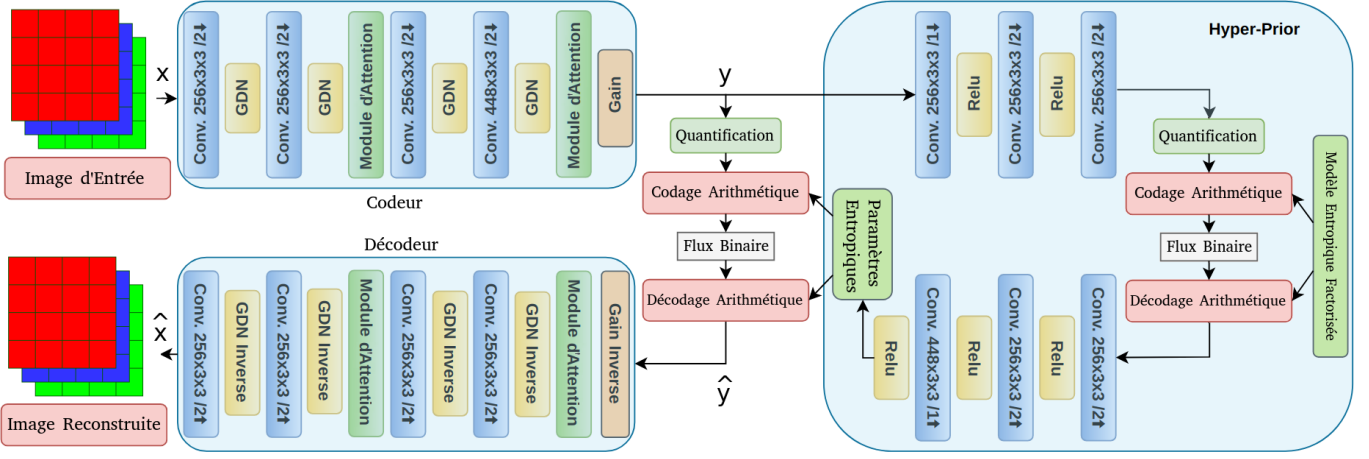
Image d'Entrée

x

Conv. 256x3x3 /2↓
GDN
Conv. 256x3x3 /2↓
GDN
Module d'Attention
Conv. 256x3x3 /2↓
GDN
Conv. 448x3x3 /2↓
GDN
Module d'Attention
Gain

Codeur

y

Quantification
Codage Arithmétique
Flux Binaire
Décodage Arithmétique

Paramètres Entropiques

Hyper-Prior

Conv. 256x3x3 /1↓
Relu
Conv. 256x3x3 /2↓
Relu
Conv. 256x3x3 /2↓

Quantification
Codage Arithmétique
Flux Binaire
Décodage Arithmétique

Modèle Entropique Factorisé

Conv. 448x3x3 /1↑
Relu
Conv. 256x3x3 /2↑
Relu
Conv. 256x3x3 /2↑
Relu

Décodeur

Conv. 256x3x3 /2↑
GDN Inverse
Conv. 256x3x3 /2↑
GDN Inverse
Module d'Attention
Conv. 256x3x3 /2↑
GDN Inverse
Conv. 256x3x3 /2↑
GDN Inverse
Module d'Attention
Gain Inverse

$\hat{y}$

$\hat{x}$

Image Reconstruite